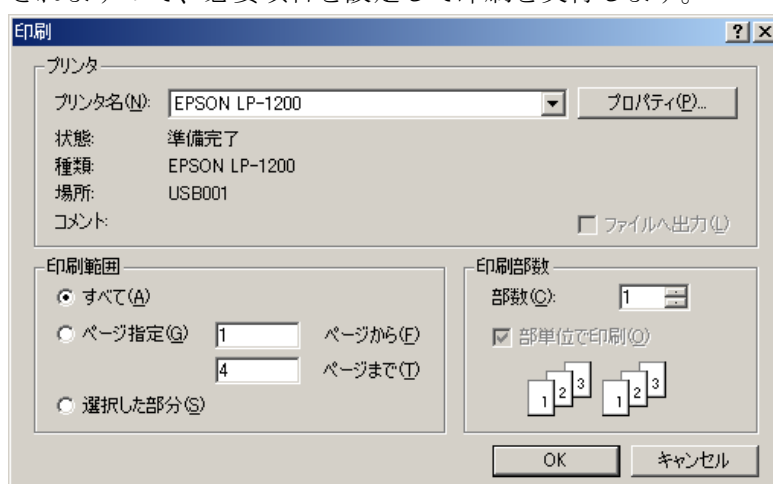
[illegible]

印刷

?
×

プリンタ

プリンタ名(N): EPSON LP-1200

プロパティ(P)...

状態: 準備完了

種類: EPSON LP-1200

場所: USB001

コメント:

ファイルへ出力(L)

印刷範囲

すべて(A)

ページ指定(G) 1 ページから(F)

4 ページまで(T)

選択した部分(S)

印刷部数

部数(C): 1

部単位で印刷(O)

1 2 3 1 2 3

OK

キャンセル